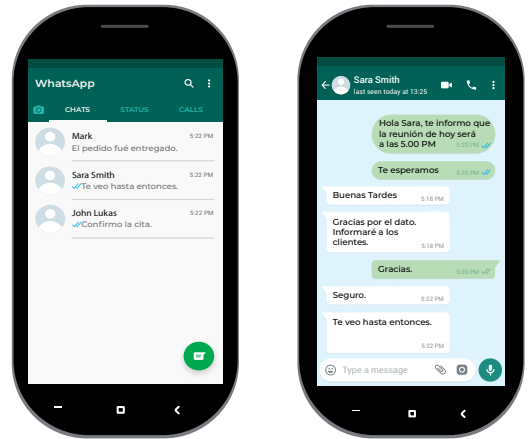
WhatsApp

CHATS STATUS CALLS

Mark 5:22 PM
El pedido fué entregado.

Sara Smith 5:22 PM
Te veo hasta entonces.

John Lukas 5:22 PM
Confirmo la cita.

Sara Smith
last seen today at 13:25

Hola Sara, te informo que la reunión de hoy será a las 5.00 PM 5:20 PM

Te esperamos 5:20 PM

Buenas Tardes 5:18 PM

Gracias por el dato. Informaré a los clientes. 5:18 PM

Gracias. 5:20 PM

Seguro. 5:22 PM

Te veo hasta entonces. 5:22 PM

Type a message